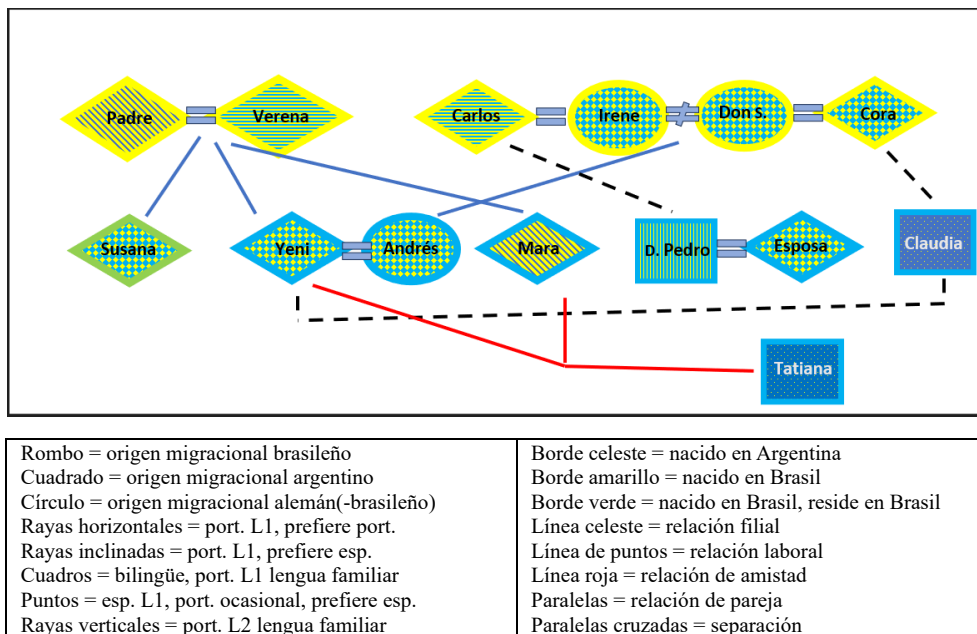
Padre
Verena
Carlos
Irene
Don S.
Cora
Susana
Yeni
Andrés
Mara
D. Pedro
Esposa
Claudia
Tatiana

| Rombo = origen migracional brasileño<br>Cuadrado = origen migracional argentino<br>Círculo = origen migracional alemán(-brasileño)<br>Rayas horizontales = port. L1, prefiere port.<br>Rayas inclinadas = port. L1, prefiere esp.<br>Cuadros = bilingüe, port. L1 lengua familiar<br>Puntos = esp. L1, port. ocasional, prefiere esp.<br>Rayas verticales = port. L2 lengua familiar | Borde celeste = nacido en Argentina<br>Borde amarillo = nacido en Brasil<br>Borde verde = nacido en Brasil, reside en Brasil<br>Línea celeste = relación filial<br>Línea de puntos = relación laboral<br>Línea roja = relación de amistad<br>Paralelas = relación de pareja<br>Paralelas cruzadas = separación |